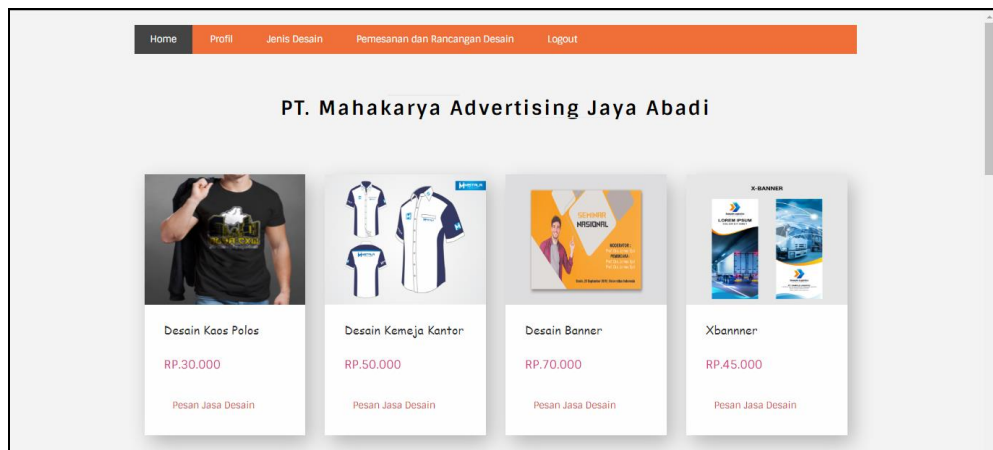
Home Profil Jenis Desain Pemesanan dan Rancangan Desain Logout

PT. Mahakarya Advertising Jaya Abadi

SEMINAR NASIONAL

X-BANNER

LOREM IPSUM

Desain Kaos Polos

RP.30.000

Pesan Jasa Desain

Desain Kemeja Kantor

RP.50.000

Pesan Jasa Desain

Desain Banner

RP.70.000

Pesan Jasa Desain

Xbannner

RP.45.000

Pesan Jasa Desain